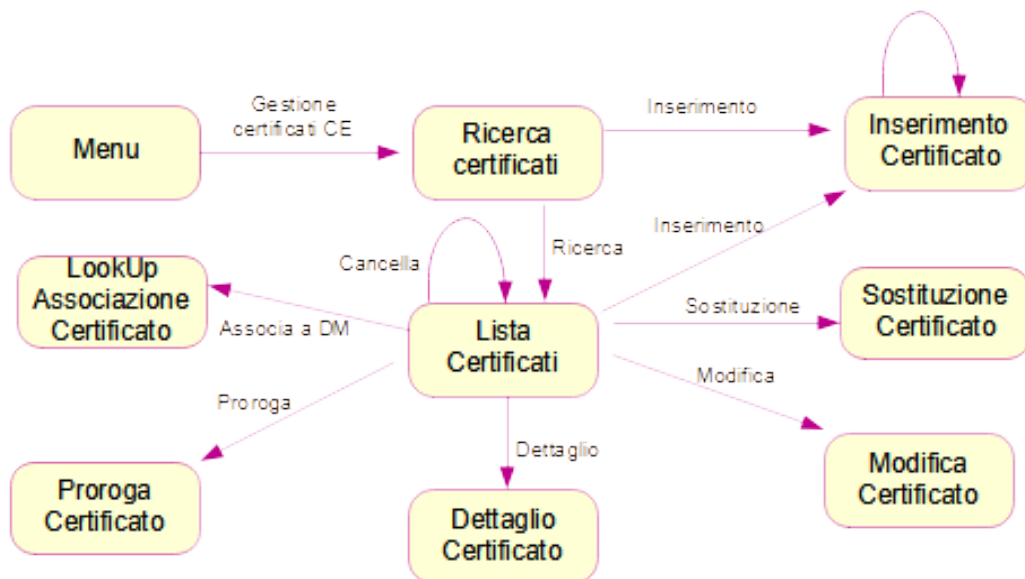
Menu

Gestione certificati CE

Ricerca certificati

Inserimento

Inserimento Certificato

Inserimento

Ricerca

Cancella

LookUp Associazione Certificato

Associa a DM

Lista Certificati

Sostituzione

Sostituzione Certificato

Modifica

Proroga

Dettaglio

Modifica Certificato

Proroga Certificato

Dettaglio Certificato